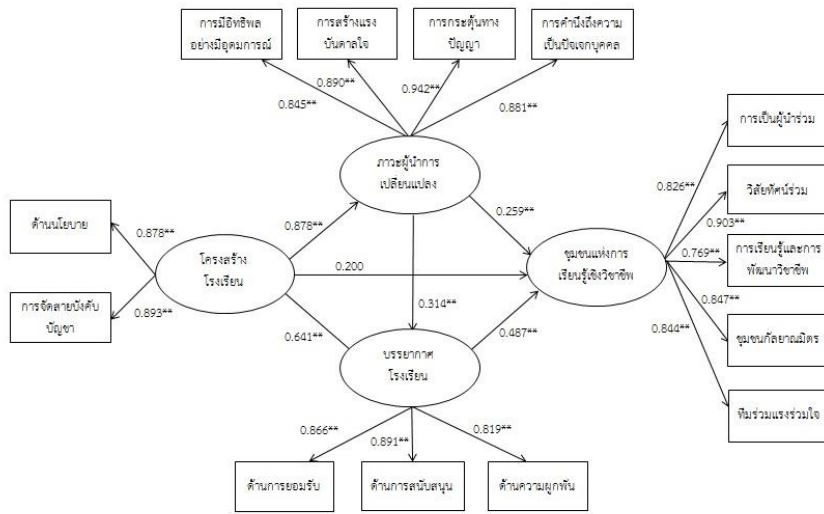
การมีอิทธิพลอย่างมีอุดมการณ์

การสร้างแรงบันดาลใจ

การกระตุ้นทางปัญญา

การคำนึงถึงความเป็นปัจเจกบุคคล

0.845**

0.890**

0.942**

0.881**

ภาวะผู้นำการเปลี่ยนแปลง

การเป็นผู้นำร่วม

วิสัยทัศน์ร่วม

การเรียนรู้และการพัฒนาวิชาชีพ

ชุมชนกัลยาณมิตร

ทีมร่วมแรงร่วมใจ

0.826**

0.903**

0.769**

0.847**

0.844**

ด้านนโยบาย

การจัดสายบังคับบัญชา

0.878**

0.893**

โครงสร้างโรงเรียน

0.878**

0.200

0.259**

ชุมชนแห่งการเรียนรู้เชิงวิชาชีพ

0.314**

0.641**

0.487**

บรรยากาศโรงเรียน

0.866**

0.891**

0.819**

ด้านการยอมรับ

ด้านการสนับสนุน

ด้านความผูกพัน